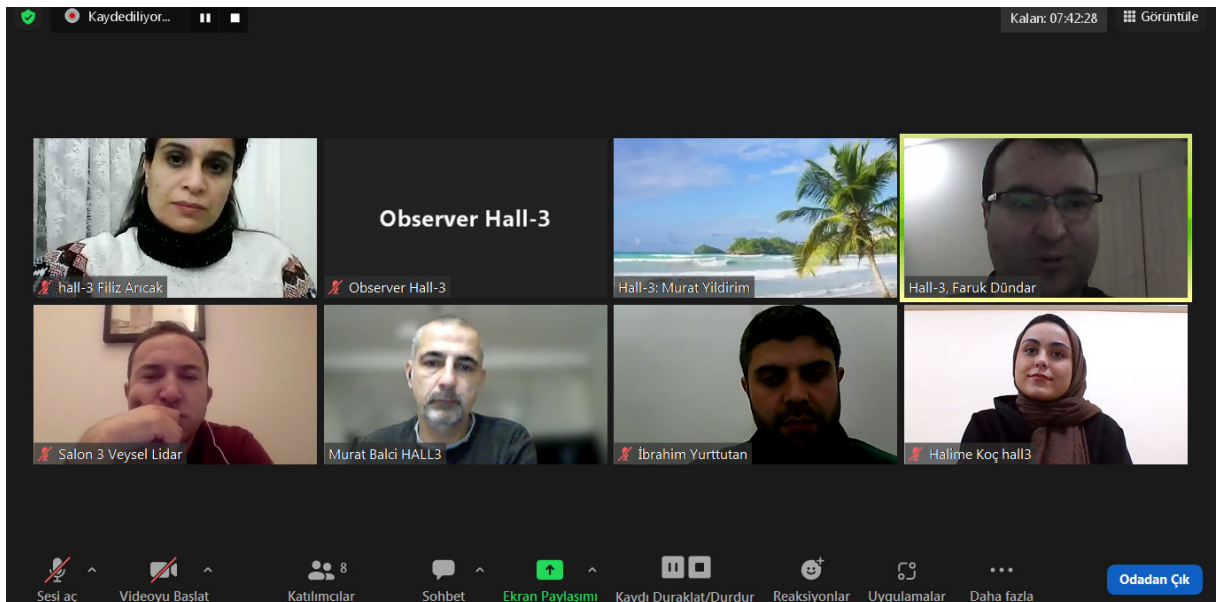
Kaydediliyor...

Kalan: 07:42:28

Görüntüle

hall-3 Filiz Arıcak

Observer Hall-3

Observer Hall-3

Hall-3: Murat Yildirim

Hall-3, Faruk Dündar

Salon 3 Veysel Lidar

Murat Balci HALL3

İbrahim Yurttutan

Halime Koç hall3

Sesi aç

Videoyu Başlat

8

Katılımcılar

Sohbet

Ekran Paylaşımı

Kaydı Duraklat/Durdur

Reaksiyonlar

Uygulamalar

Daha fazla

Odadan Çık